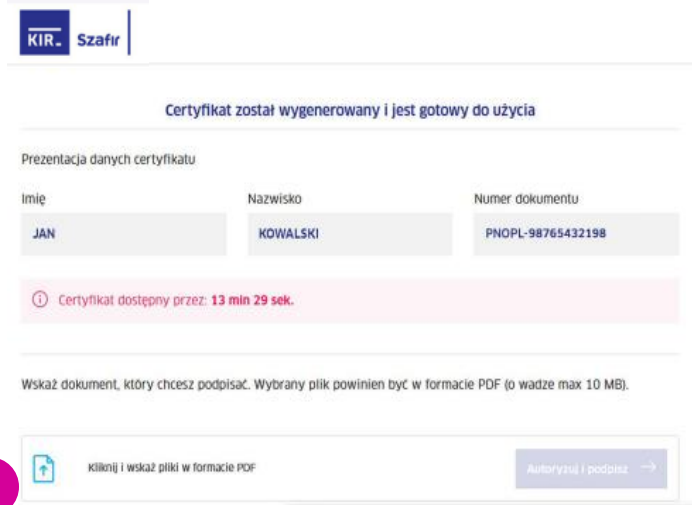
KIR. Szafir

Certyfikat został wygenerowany i jest gotowy do użycia

Prezentacja danych certyfikatu

Imię
JAN

Nazwisko
KOWALSKI

Numer dokumentu
PNOPL-98765432198

Certyfikat dostępny przez: 13 min 29 sek.

Wskaż dokument, który chcesz podpisać. Wybrany plik powinien być w formacie PDF (o wadze max 10 MB).

Kliknij i wskaż pliki w formacie PDF

Autoryzuj i podpisz